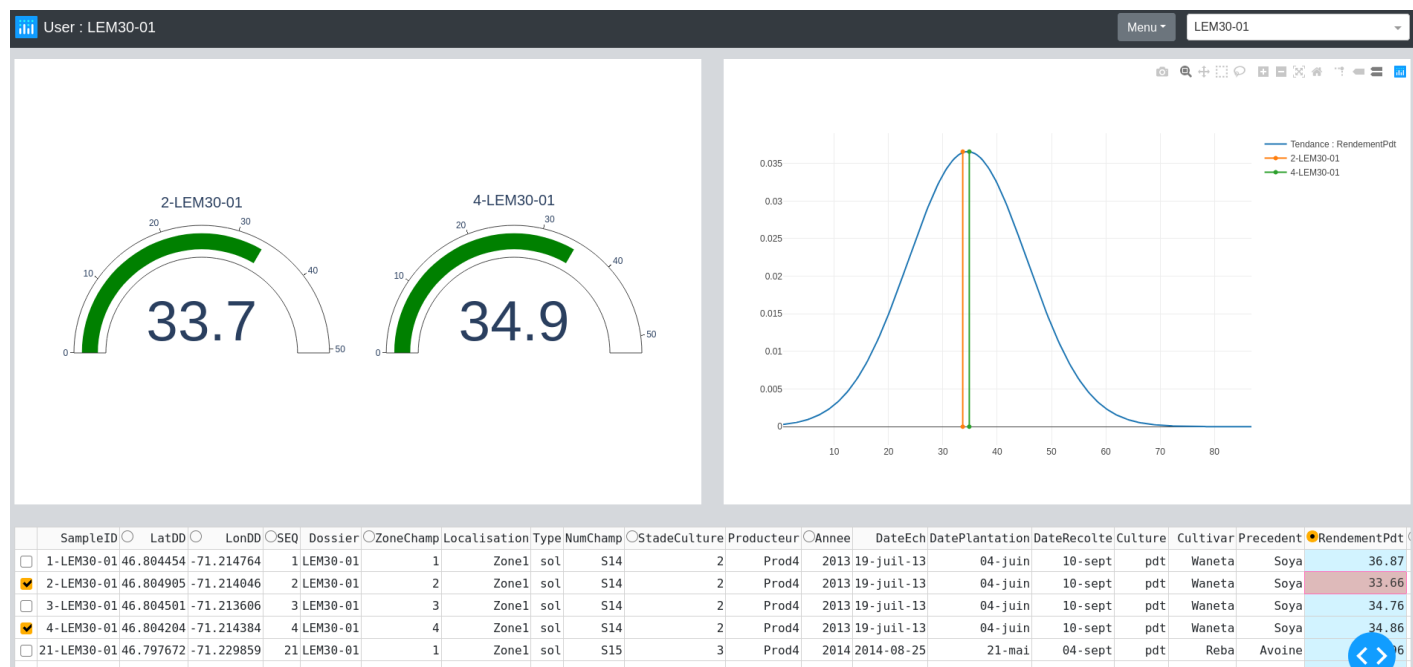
User : LEM30-01

Menu

LEM30-01

2-LEM30-01

0 10 20 30 40 50

33.7

4-LEM30-01

0 10 20 30 40 50

34.9

Tendance : RendementPdt
2-LEM30-01
4-LEM30-01

0.035
0.03
0.025
0.02
0.015
0.01
0.005
0

10 20 30 40 50 60 70 80

| | SampleID | LatDD | LonDD | SEQ | Dossier | ZoneChamp | Localisation | Type | NumChamp | StadeCulture | Producteur | Annee | DateEch | DatePlantation | DateRecolte | Culture | Cultivar | Precedent | RendementPdt |
|---|---|---|---|---|---|---|---|---|---|---|---|---|---|---|---|---|---|---|---|
| | 1-LEM30-01 | 46.804454 | -71.214764 | 1 | LEM30-01 | 1 | Zone1 | sol | S14 | 2 | Prod4 | 2013 | 19-juil-13 | 04-juin | 10-sept | pdt | Waneta | Soya | 36.87 |
| ✓ | 2-LEM30-01 | 46.804905 | -71.214046 | 2 | LEM30-01 | 2 | Zone1 | sol | S14 | 2 | Prod4 | 2013 | 19-juil-13 | 04-juin | 10-sept | pdt | Waneta | Soya | 33.66 |
| | 3-LEM30-01 | 46.804501 | -71.213606 | 3 | LEM30-01 | 3 | Zone1 | sol | S14 | 2 | Prod4 | 2013 | 19-juil-13 | 04-juin | 10-sept | pdt | Waneta | Soya | 34.76 |
| ✓ | 4-LEM30-01 | 46.804204 | -71.214384 | 4 | LEM30-01 | 4 | Zone1 | sol | S14 | 2 | Prod4 | 2013 | 19-juil-13 | 04-juin | 10-sept | pdt | Waneta | Soya | 34.86 |
| | 21-LEM30-01 | 46.797672 | -71.229859 | 21 | LEM30-01 | 1 | Zone1 | sol | S15 | 3 | Prod4 | 2014 | 2014-08-25 | 21-mai | 04-sept | pdt | Reba | Avoine | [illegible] |